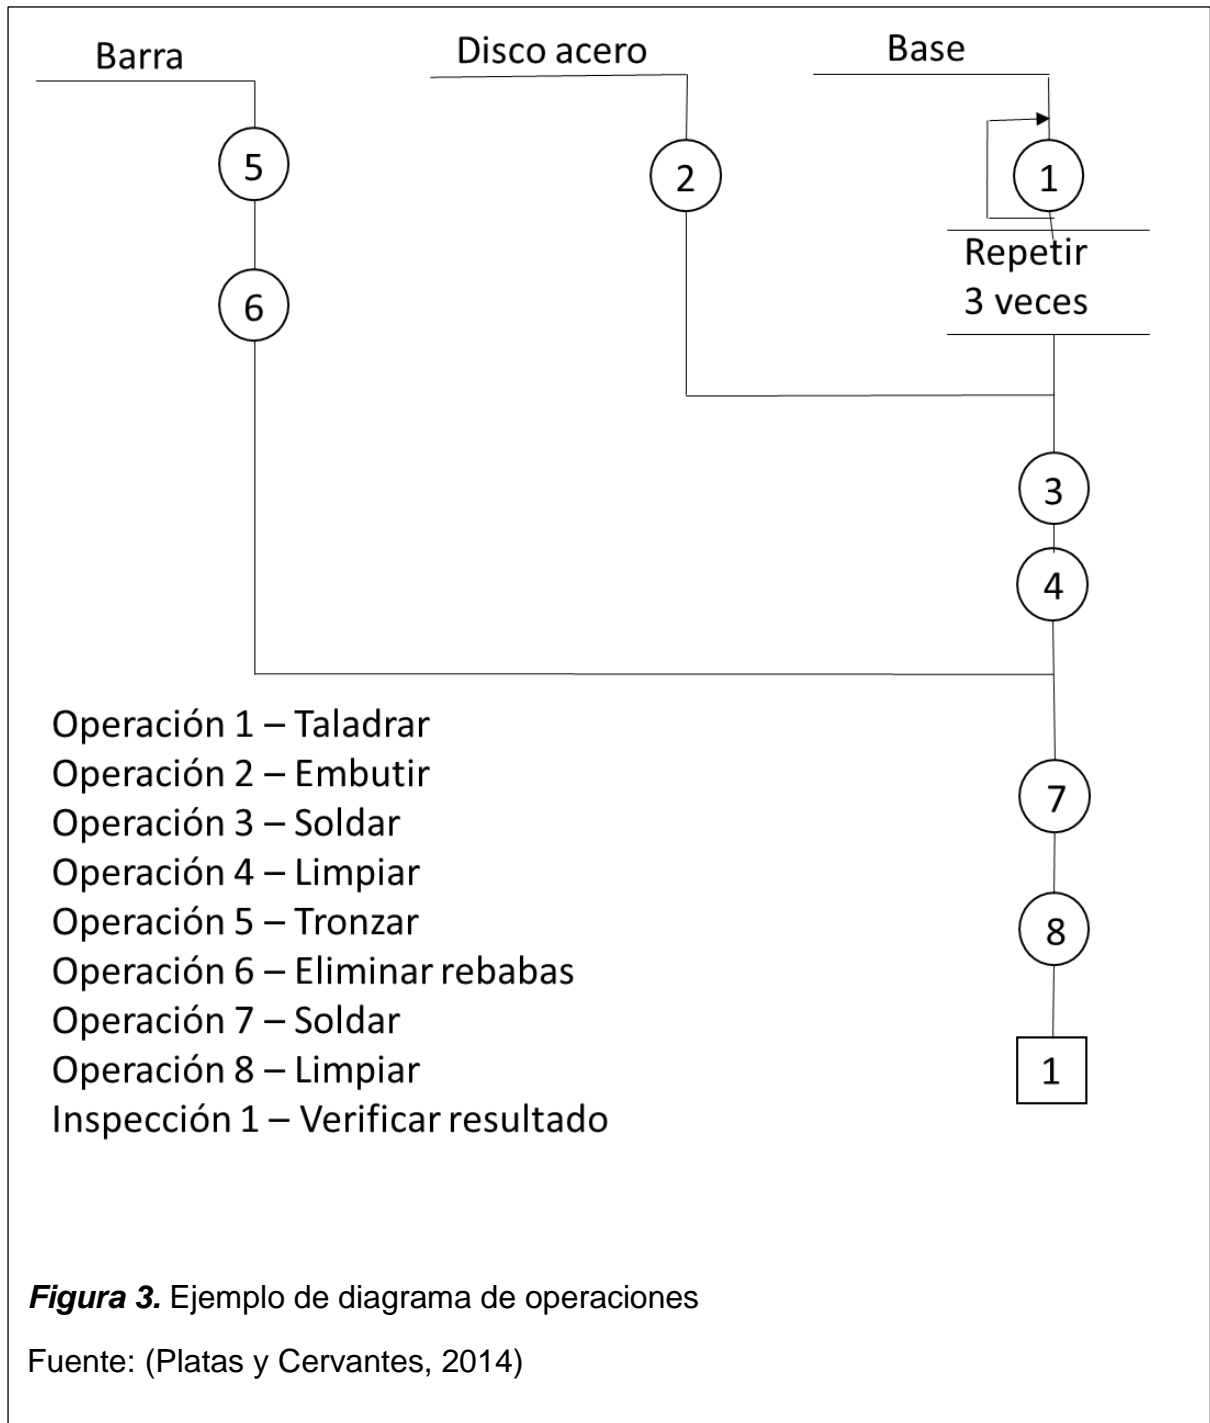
Barra

Disco acero

Base

5

2

1

Repetir 3 veces

6

3

4

Operación 1 – Taladrar
Operación 2 – Embutir
Operación 3 – Soldar
Operación 4 – Limpiar
Operación 5 – Tronzar
Operación 6 – Eliminar rebabas
Operación 7 – Soldar
Operación 8 – Limpiar
Inspección 1 – Verificar resultado

7

8

1

**Figura 3.** Ejemplo de diagrama de operaciones

Fuente: (Platas y Cervantes, 2014)